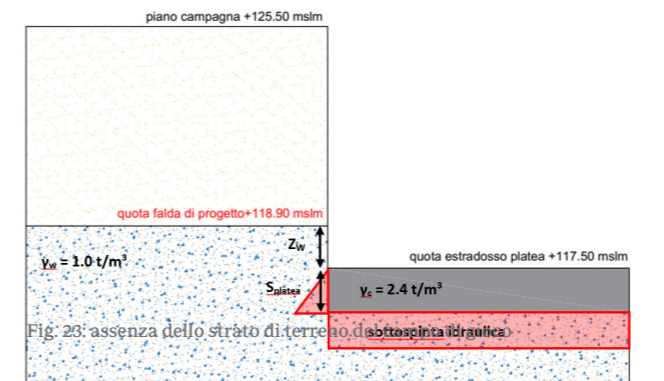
piano campagna +125.50 mslm

quota falda di progetto+118.90 mslm

$Z_W$

quota estradosso platea +117.50 mslm

$\gamma_w = 1.0\ t/m^3$

$S_{platea}$

$\gamma_c = 2.4\ t/m^3$

Fig. 23: assenza dello strato di terreno.d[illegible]

sottospinta idraulica